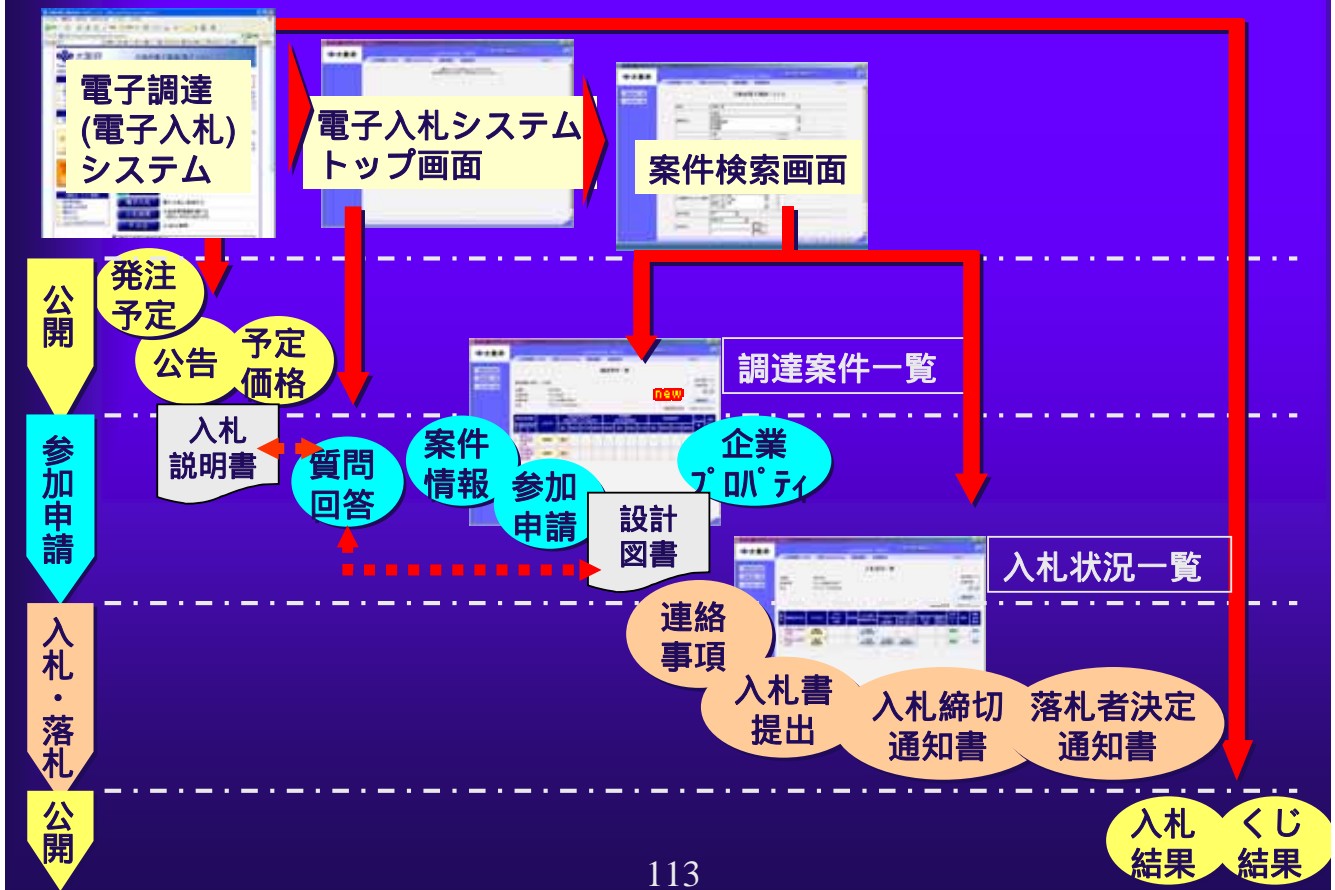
電子調達
(電子入札)
システム

電子入札システム
トップ画面

案件検索画面

公開

発注
予定

公告

予定
価格

調達案件一覧

new

参加申請

入札
説明書

質問
回答

案件
情報

参加
申請

企業
プロパティ

設計
図書

入札状況一覧

入札・落札

連絡
事項

入札書
提出

入札締切
通知書

落札者決定
通知書

公開

入札
結果

くじ
結果

113